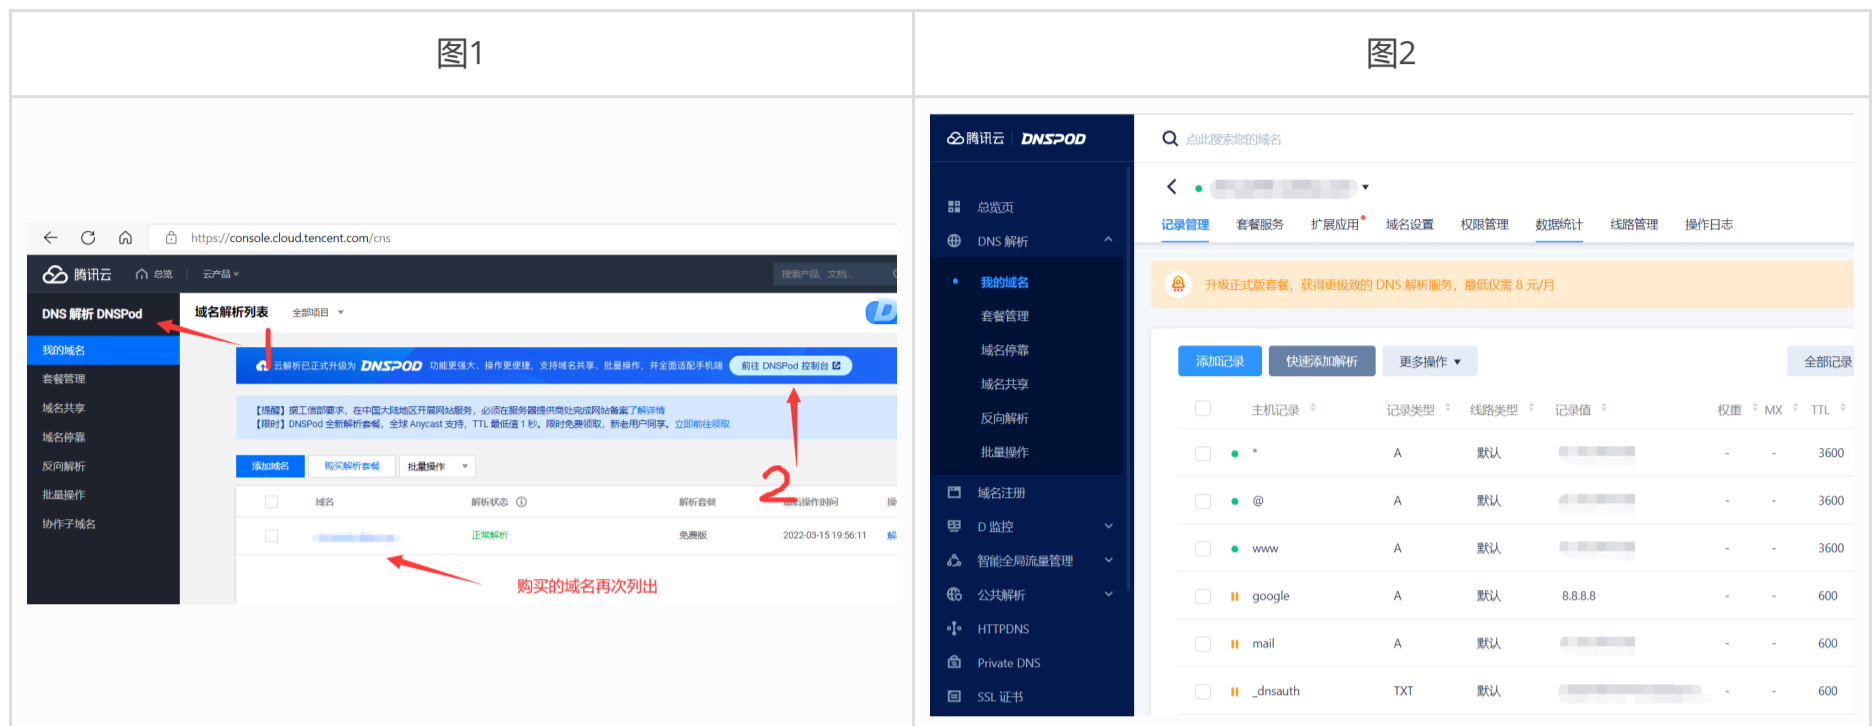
| 图1 | 图2 |
|---|---|

https://console.cloud.tencent.com/cns

腾讯云 总览 云产品 ▾ 搜索产品、文档...

DNS 解析 DNSPod

我的域名
套餐管理
域名共享
域名停靠
反向解析
批量操作
协作子域名

域名解析列表 全部项目 ▾

云解析已正式升级为 DNSPOD 功能更强大、操作更便捷，支持域名共享、批量操作，并全面适配手机端 前往 DNSPod 控制台

【提醒】据工信部要求，在中国大陆地区开展网站服务，必须在服务器提供商处完成网站备案了解详情
【限时】DNSPod 全新解析套餐，全球 Anycast 支持，TTL 最低值 1 秒。限时免费领取，新老用户同享。立即前往领取

添加域名 购买解析套餐 批量操作 ▾

| | 域名 | 解析状态 | 解析套餐 | 最后操作时间 | 操 |
|---|---|---|---|---|---|
| | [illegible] | 正常解析 | 免费版 | 2022-03-15 19:56:11 | 解 |

2

购买的域名再次列出

腾讯云 | DNSPOD

点此搜索您的域名

总览页
DNS 解析
我的域名
套餐管理
域名停靠
域名共享
反向解析
批量操作
域名注册
D 监控
智能全局流量管理
公共解析
HTTPDNS
Private DNS
SSL 证书

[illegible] ▾

记录管理 套餐服务 扩展应用 域名设置 权限管理 数据统计 线路管理 操作日志

升级正式版套餐，获得更极致的 DNS 解析服务，最低仅需 8 元/月

添加记录 快速添加解析 更多操作 ▾ 全部记录

| | 主机记录 | 记录类型 | 线路类型 | 记录值 | 权重 | MX | TTL |
|---|---|---|---|---|---|---|---|
| | * | A | 默认 | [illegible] | - | - | 3600 |
| | @ | A | 默认 | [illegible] | - | - | 3600 |
| | www | A | 默认 | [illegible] | - | - | 3600 |
| | google | A | 默认 | 8.8.8.8 | - | - | 600 |
| | mail | A | 默认 | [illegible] | - | - | 600 |
| | _dnsauth | TXT | 默认 | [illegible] | - | - | 600 |